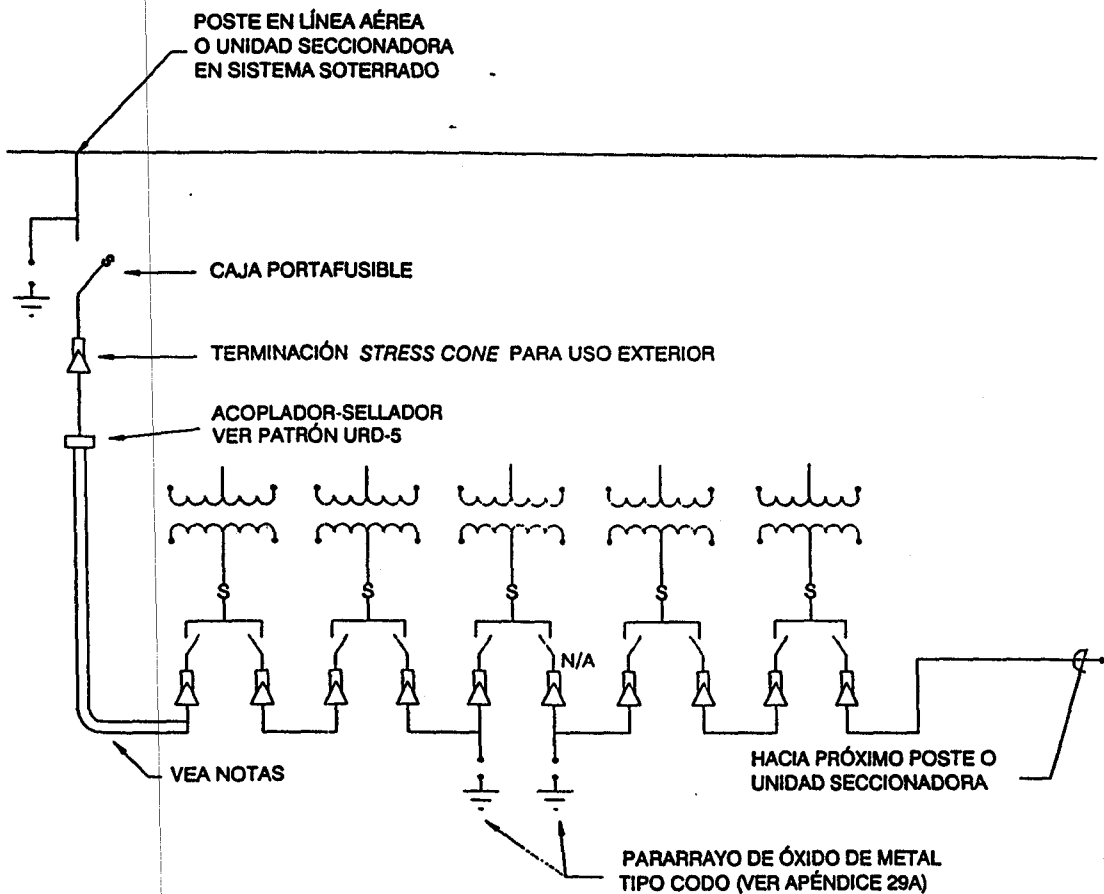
POSTE EN LÍNEA AÉREA
O UNIDAD SECCIONADORA
EN SISTEMA SOTERRADO

CAJA PORTAFUSIBLE

TERMINACIÓN *STRESS CONE* PARA USO EXTERIOR

ACOPLADOR-SELLADOR
VER PATRÓN URD-5

S

S

S

S

S

N/A

VEA NOTAS

HACIA PRÓXIMO POSTE O
UNIDAD SECCIONADORA

PARARRAYO DE ÓXIDO DE METAL
TIPO CODO (VER APÉNDICE 29A)